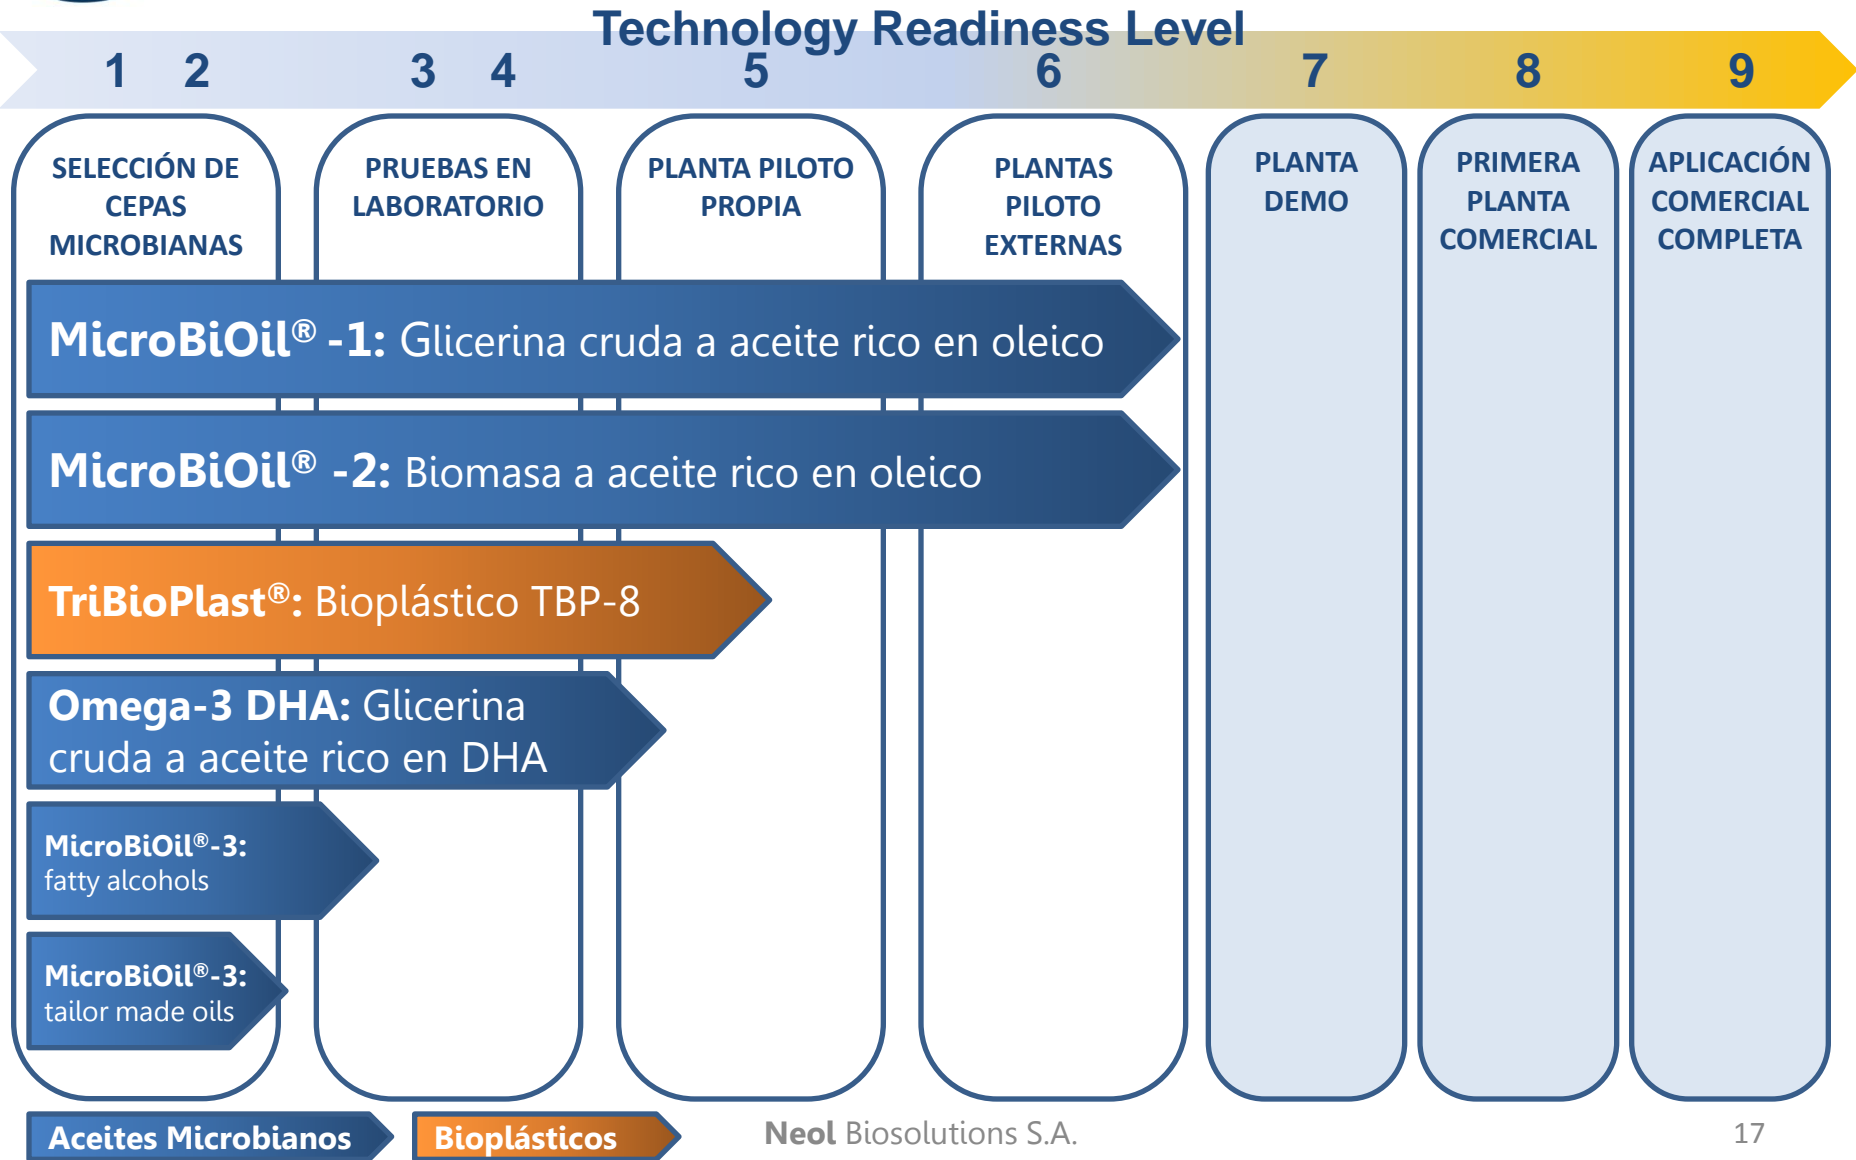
Technology Readiness Level

1 2 3 4 5 6 7 8 9

SELECCIÓN DE CEPAS MICROBIANAS

PRUEBAS EN LABORATORIO

PLANTA PILOTO PROPIA

PLANTAS PILOTO EXTERNAS

PLANTA DEMO

PRIMERA PLANTA COMERCIAL

APLICACIÓN COMERCIAL COMPLETA

MicroBiOil® -1: Glicerina cruda a aceite rico en oleico

MicroBiOil® -2: Biomasa a aceite rico en oleico

TriBioPlast®: Bioplástico TBP-8

Omega-3 DHA: Glicerina cruda a aceite rico en DHA

MicroBiOil®-3: fatty alcohols

MicroBiOil®-3: tailor made oils

Aceites Microbianos

Bioplásticos

Neol Biosolutions S.A.

17